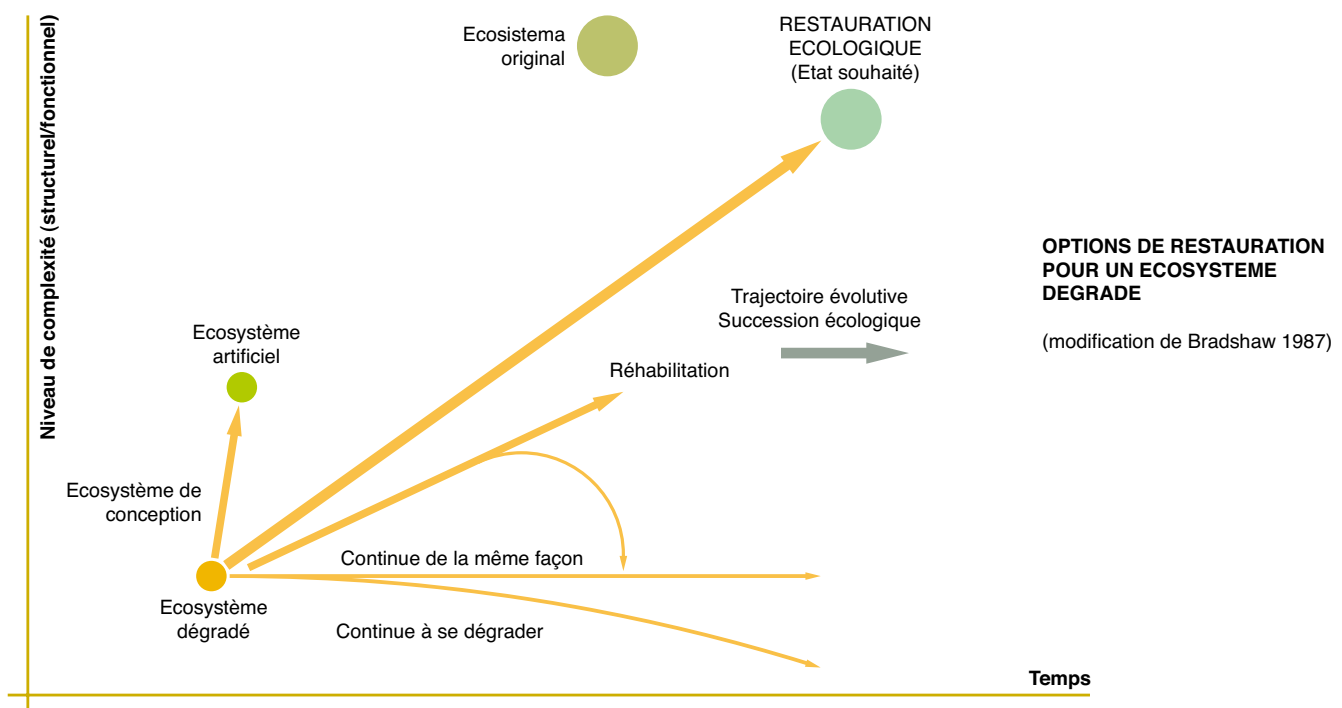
Niveau de complexité (structurel/fonctionnel)

Ecosistema original

RESTAURATION ECOLOGIQUE (Etat souhaité)

OPTIONS DE RESTAURATION POUR UN ECOSYSTEME DEGRADE

(modification de Bradshaw 1987)

Trajectoire évolutive
Succession écologique

Ecosystème artificiel

Réhabilitation

Ecosystème de conception

Continue de la même façon

Ecosystème dégradé

Continue à se dégrader

Temps